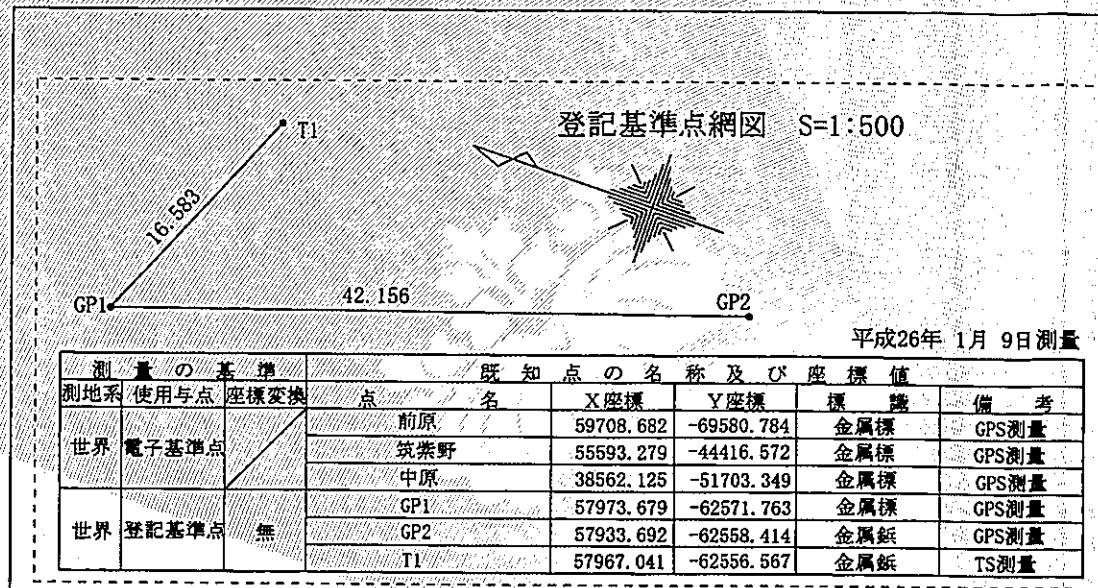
登記基準点網図 S=1:500

T1

16.583

GP1

42.156

GP2

平成26年 1月 9日測量

| 測量の基準 | | | 既知点の名称及び座標値 | | | | |
|---|---|---|---|---|---|---|---|
| 測地系 | 使用与点 | 座標変換 | 点名 | X座標 | Y座標 | 標識 | 備考 |
| 世界 | 電子基準点 | | 前原 | 59708.682 | -69580.784 | 金属標 | GPS測量 |
| | | | 筑紫野 | 55593.279 | -44416.572 | 金属標 | GPS測量 |
| | | | 中原 | 38562.125 | -51703.349 | 金属標 | GPS測量 |
| 世界 | 登記基準点 | 無 | GP1 | 57973.679 | -62571.763 | 金属標 | GPS測量 |
| | | | GP2 | 57933.692 | -62558.414 | 金属鋲 | GPS測量 |
| | | | T1 | 57967.041 | -62556.567 | 金属鋲 | TS測量 |